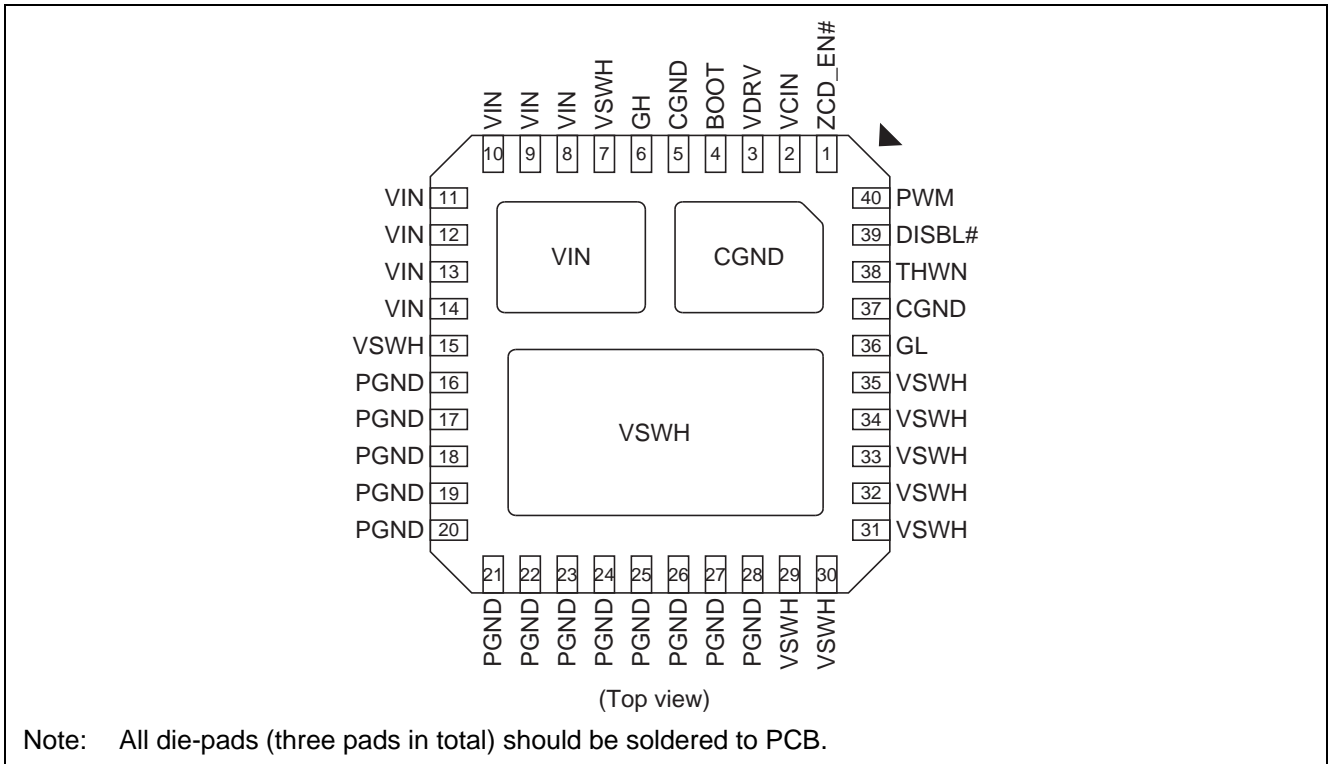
VIN 10
VIN 9
VIN 8
VSWH 7
GH 6
CGND 5
BOOT 4
VDRV 3
VCIN 2
ZCD_EN# 1

VIN 11
VIN 12
VIN 13
VIN 14
VSWH 15
PGND 16
PGND 17
PGND 18
PGND 19
PGND 20

VIN

CGND

VSWH

40 PWM
39 DISBL#
38 THWN
37 CGND
36 GL
35 VSWH
34 VSWH
33 VSWH
32 VSWH
31 VSWH

21 PGND
22 PGND
23 PGND
24 PGND
25 PGND
26 PGND
27 PGND
28 PGND
29 VSWH
30 VSWH

(Top view)

Note: All die-pads (three pads in total) should be soldered to PCB.